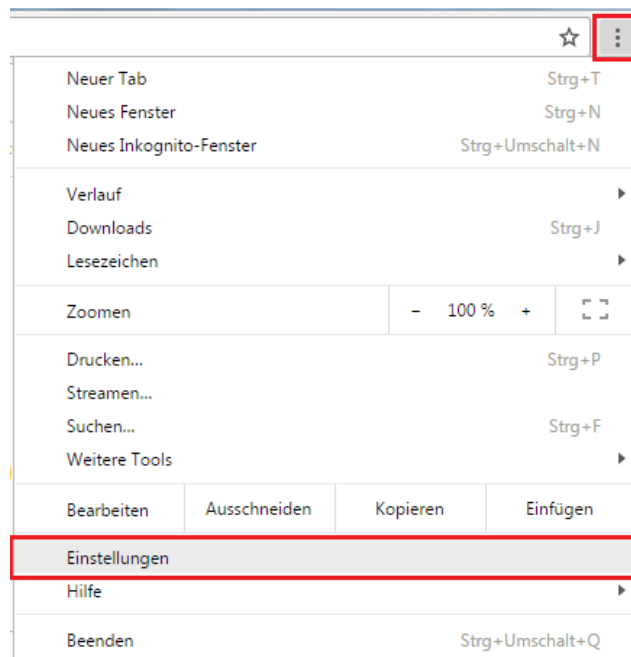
Neuer Tab Strg+T
Neues Fenster Strg+N
Neues Inkognito-Fenster Strg+Umschalt+N

Verlauf
Downloads Strg+J
Lesezeichen

Zoomen – 100 % +

Drucken... Strg+P
Streamen...
Suchen... Strg+F
Weitere Tools

Bearbeiten Ausschneiden Kopieren Einfügen

Einstellungen
Hilfe

Beenden Strg+Umschalt+Q